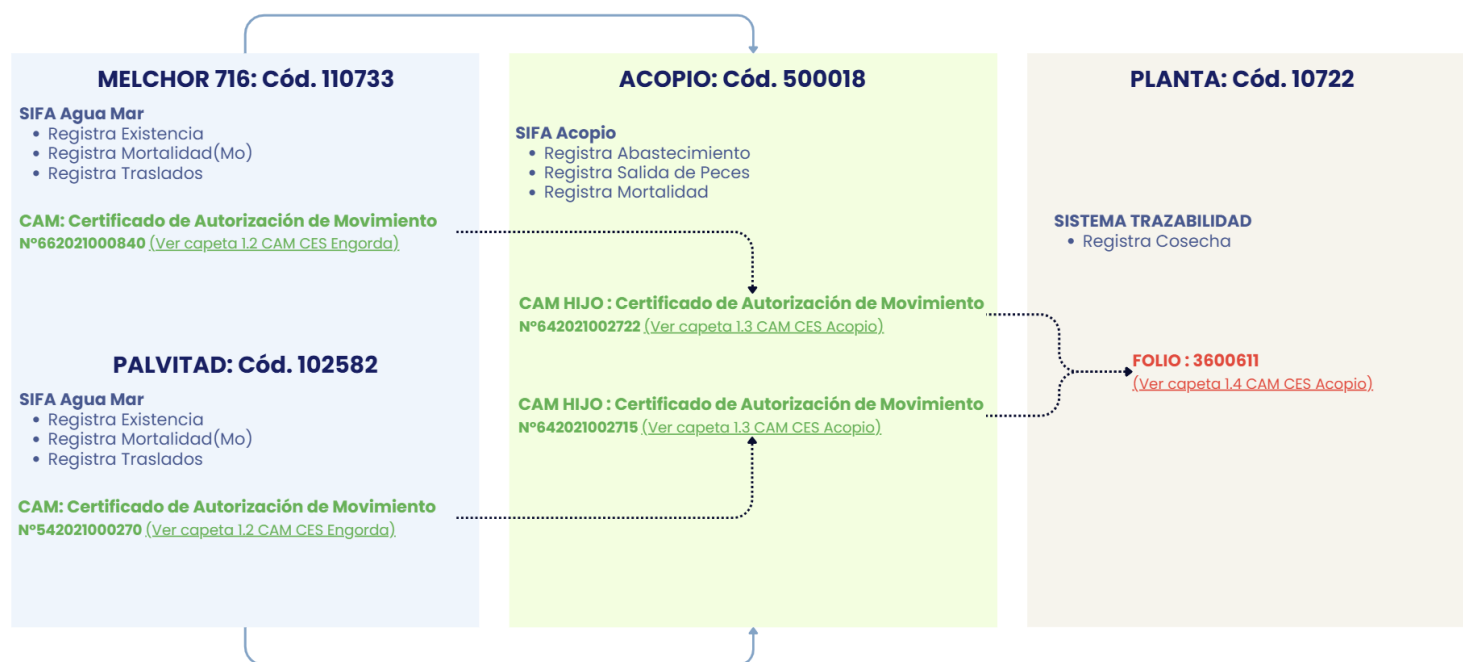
MELCHOR 716: Cód. 110733

SIFA Agua Mar
• Registra Existencia
• Registra Mortalidad(Mo)
• Registra Traslados

CAM: Certificado de Autorización de Movimiento
Nº662021000840 (Ver capeta 1.2 CAM CES Engorda)

PALVITAD: Cód. 102582

SIFA Agua Mar
• Registra Existencia
• Registra Mortalidad(Mo)
• Registra Traslados

CAM: Certificado de Autorización de Movimiento
Nº542021000270 (Ver capeta 1.2 CAM CES Engorda)

ACOPIO: Cód. 500018

SIFA Acopio
• Registra Abastecimiento
• Registra Salida de Peces
• Registra Mortalidad

CAM HIJO : Certificado de Autorización de Movimiento
Nº642021002722 (Ver capeta 1.3 CAM CES Acopio)

CAM HIJO : Certificado de Autorización de Movimiento
Nº642021002715 (Ver capeta 1.3 CAM CES Acopio)

PLANTA: Cód. 10722

SISTEMA TRAZABILIDAD
• Registra Cosecha

FOLIO : 3600611
(Ver capeta 1.4 CAM CES Acopio)